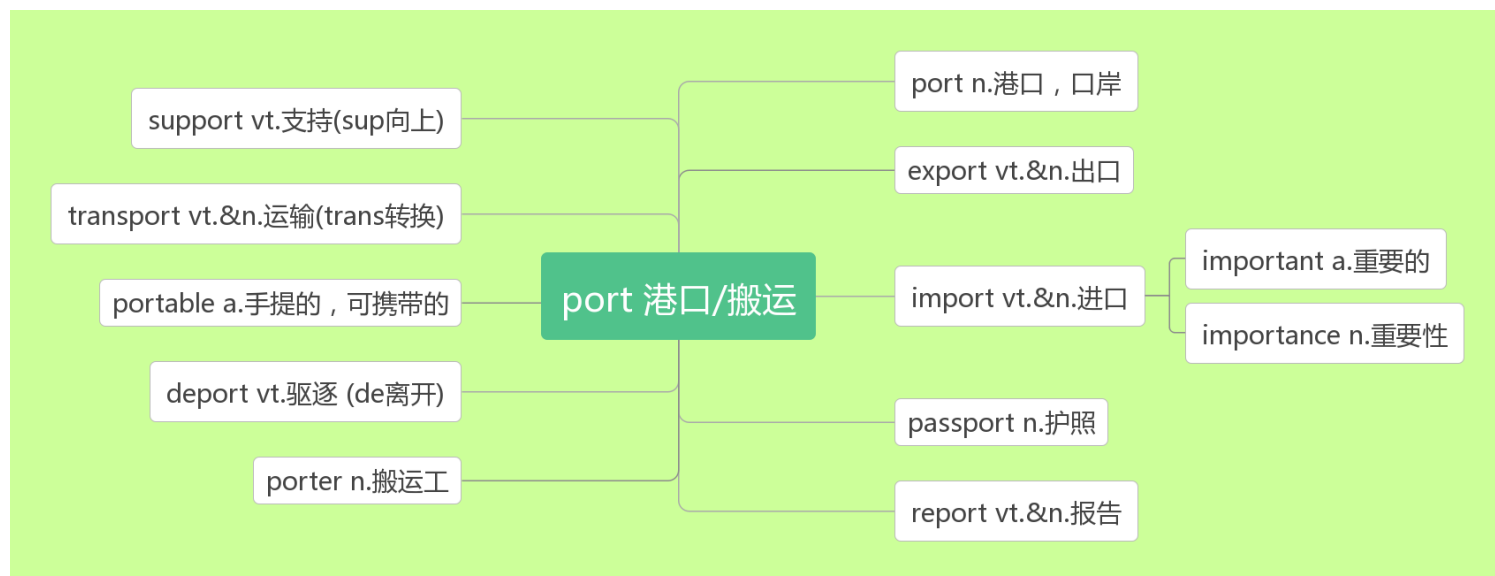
port 港口/搬运

port n.港口，口岸

export vt.&n.出口

import vt.&n.进口

important a.重要的

importance n.重要性

passport n.护照

report vt.&n.报告

support vt.支持(sup向上)

transport vt.&n.运输(trans转换)

portable a.手提的，可携带的

deport vt.驱逐 (de离开)

porter n.搬运工